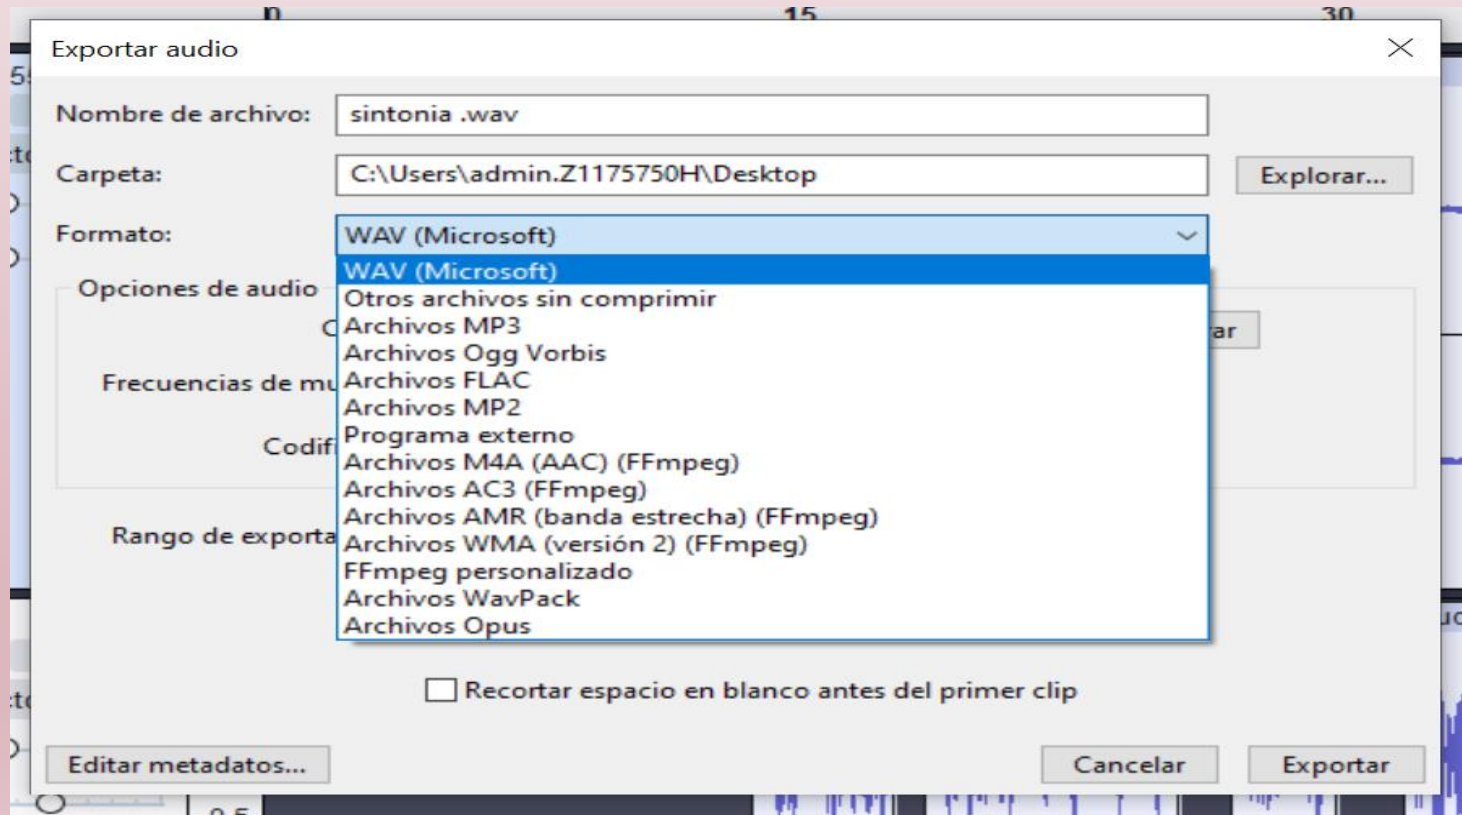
Exportar audio

Nombre de archivo: sintonia .wav

Carpeta: C:\Users\admin.Z1175750H\Desktop

Explorar...

Formato: WAV (Microsoft)

Opciones de audio

C

Frecuencias de mu

Codifi

Rango de exporta

WAV (Microsoft)
Otros archivos sin comprimir
Archivos MP3
Archivos Ogg Vorbis
Archivos FLAC
Archivos MP2
Programa externo
Archivos M4A (AAC) (FFmpeg)
Archivos AC3 (FFmpeg)
Archivos AMR (banda estrecha) (FFmpeg)
Archivos WMA (versión 2) (FFmpeg)
FFmpeg personalizado
Archivos WavPack
Archivos Opus

ar

Recortar espacio en blanco antes del primer clip

Editar metadatos...

Cancelar

Exportar